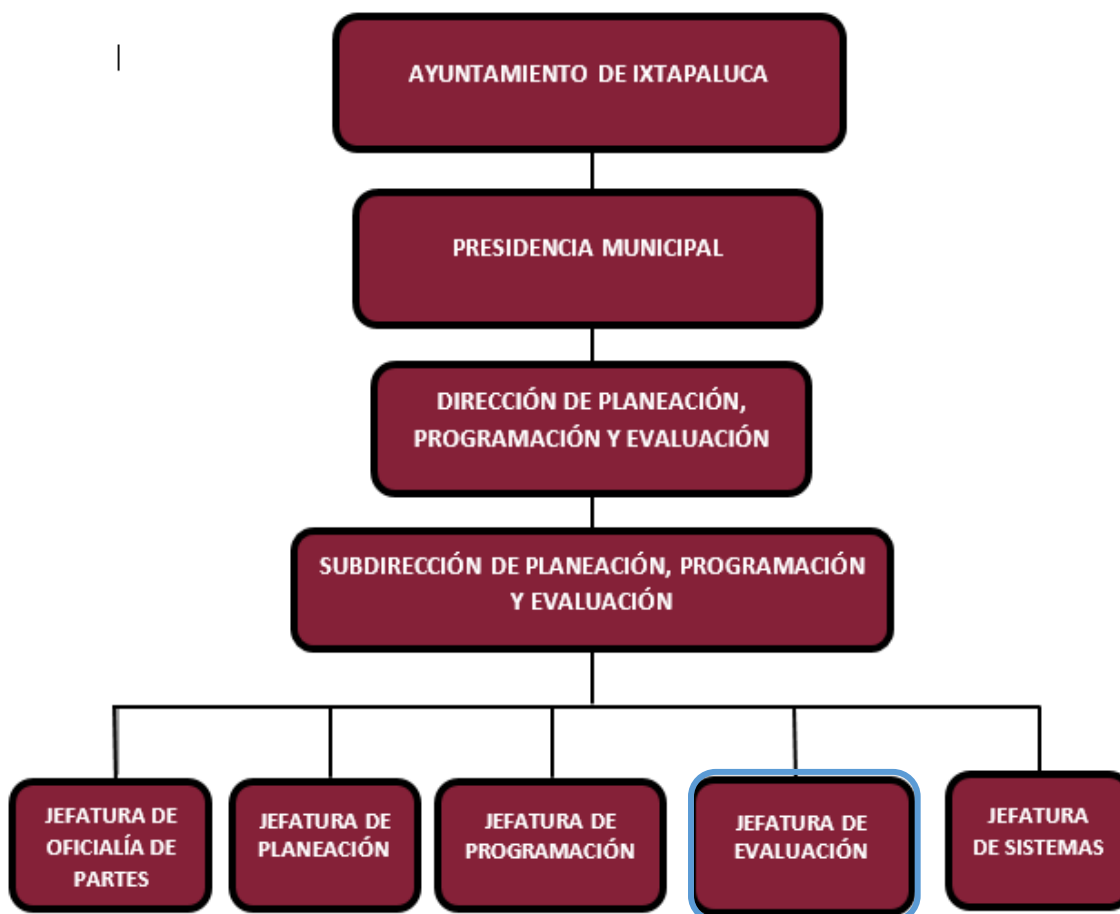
AYUNTAMIENTO DE IXTAPALUCA

PRESIDENCIA MUNICIPAL

DIRECCIÓN DE PLANEACIÓN, PROGRAMACIÓN Y EVALUACIÓN

SUBDIRECCIÓN DE PLANEACIÓN, PROGRAMACIÓN Y EVALUACIÓN

JEFATURA DE OFICIALÍA DE PARTES

JEFATURA DE PLANEACIÓN

JEFATURA DE PROGRAMACIÓN

JEFATURA DE EVALUACIÓN

JEFATURA DE SISTEMAS